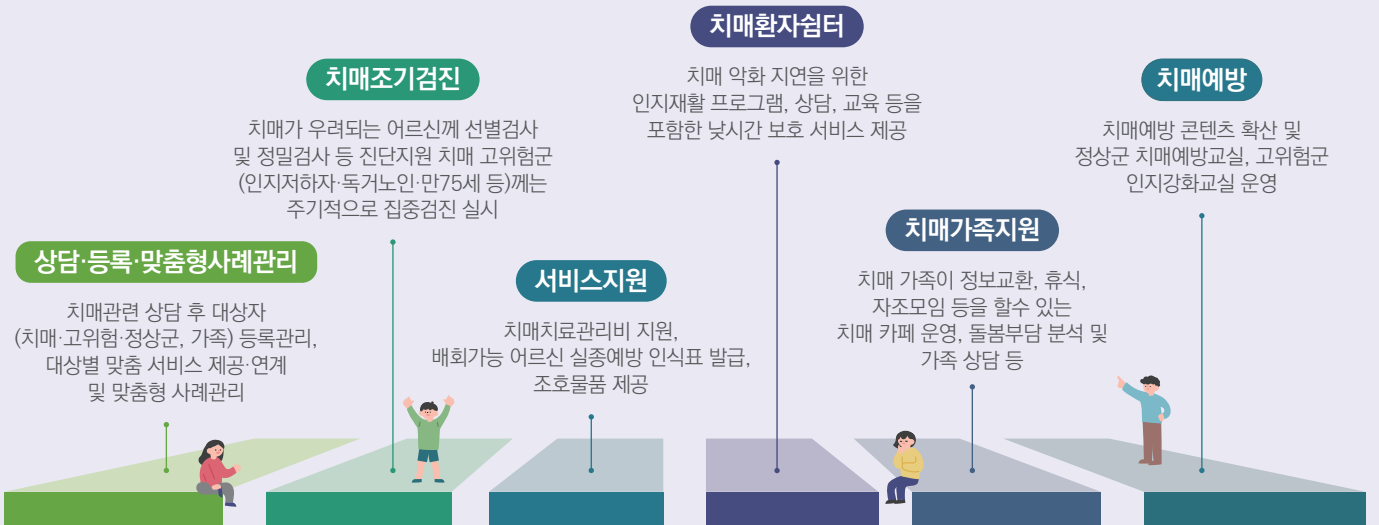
치매환자쉼터

치매 악화 지연을 위한 인지재활 프로그램, 상담, 교육 등을 포함한 낮시간 보호 서비스 제공

치매조기검진

치매가 우려되는 어르신께 선별검사 및 정밀검사 등 진단지원 치매 고위험군 (인지저하자·독거노인·만75세 등)께는 주기적으로 집중검진 실시

치매예방

치매예방 콘텐츠 확산 및 정상군 치매예방교실, 고위험군 인지강화교실 운영

치매가족지원

치매 가족이 정보교환, 휴식, 자조모임 등을 할수 있는 치매 카페 운영, 돌봄부담 분석 및 가족 상담 등

상담·등록·맞춤형사례관리

치매관련 상담 후 대상자 (치매·고위험·정상군, 가족) 등록관리, 대상별 맞춤 서비스 제공·연계 및 맞춤형 사례관리

서비스지원

치매치료관리비 지원, 배회가능 어르신 실종예방 인식표 발급, 조호물품 제공